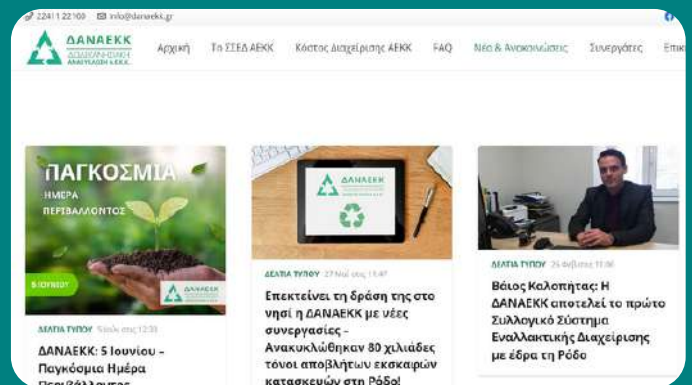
2241122100 info@danaekk.gr

ΔΑΝΑΕΚΚ ΔΩΔΕΚΑΝΗΣΙΑΚΗ ΑΝΑΚΥΚΛΩΣΗ ΑΕΚΚ

Αρχική Το ΣΣΕΔ ΑΕΚΚ Κόστος Διαχείρισης ΑΕΚΚ FAQ Νέα & Ανακοινώσεις Συνεργάτες Επικ

ΠΑΓΚΟΣΜΙΑ ΗΜΕΡΑ ΠΕΡΙΒΑΛΛΟΝΤΟΣ

5 ΙΟΥΝΙΟΥ

ΔΕΛΤΙΑ ΤΥΠΟΥ 5 Ιουν, στις 12:30

ΔΑΝΑΕΚΚ: 5 Ιουνίου - Παγκόσμια Ημέρα Περιβάλλοντος

ΔΑΝΑΕΚΚ

ΔΕΛΤΙΑ ΤΥΠΟΥ 27 Μαΐ στις 11:47

Επεκτείνει τη δράση της στο νησί η ΔΑΝΑΕΚΚ με νέες συνεργασίες - Ανακυκλώθηκαν 80 χιλιάδες τόνοι αποβλήτων εκσκαφών κατασκευών στη Ρόδο!

ΔΕΛΤΙΑ ΤΥΠΟΥ 25 Φεβ στις 11:06

Βάιος Καλοπήτας: Η ΔΑΝΑΕΚΚ αποτελεί το πρώτο Συλλογικό Σύστημα Εναλλακτικής Διαχείρισης με έδρα τη Ρόδο